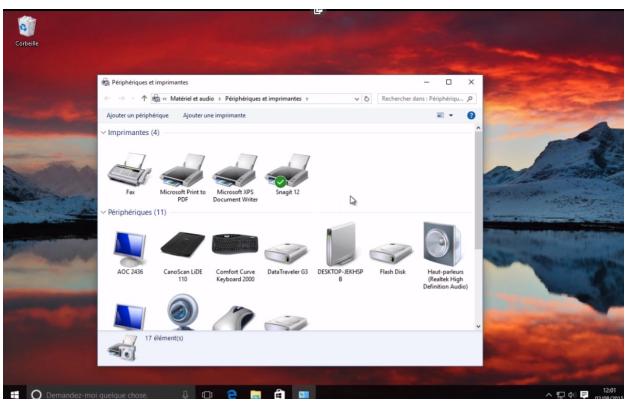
Corbeille

Périphériques et imprimantes

« Matériel et audio › Périphériques et imprimantes ›

Rechercher dans : Périphérique

Ajouter un périphérique

Ajouter une imprimante

Imprimantes (4)

Fax

Microsoft Print to PDF

Microsoft XPS Document Writer

Snagit 12

Périphériques (11)

AOC 2436

CanoScan LiDE 110

Comfort Curve Keyboard 2000

DataTraveler G3

DESKTOP-JEKHSPB

Flash Disk

Haut-parleurs (Realtek High Definition Audio)

17 élément(s)

Demandez-moi quelque chose

12:01